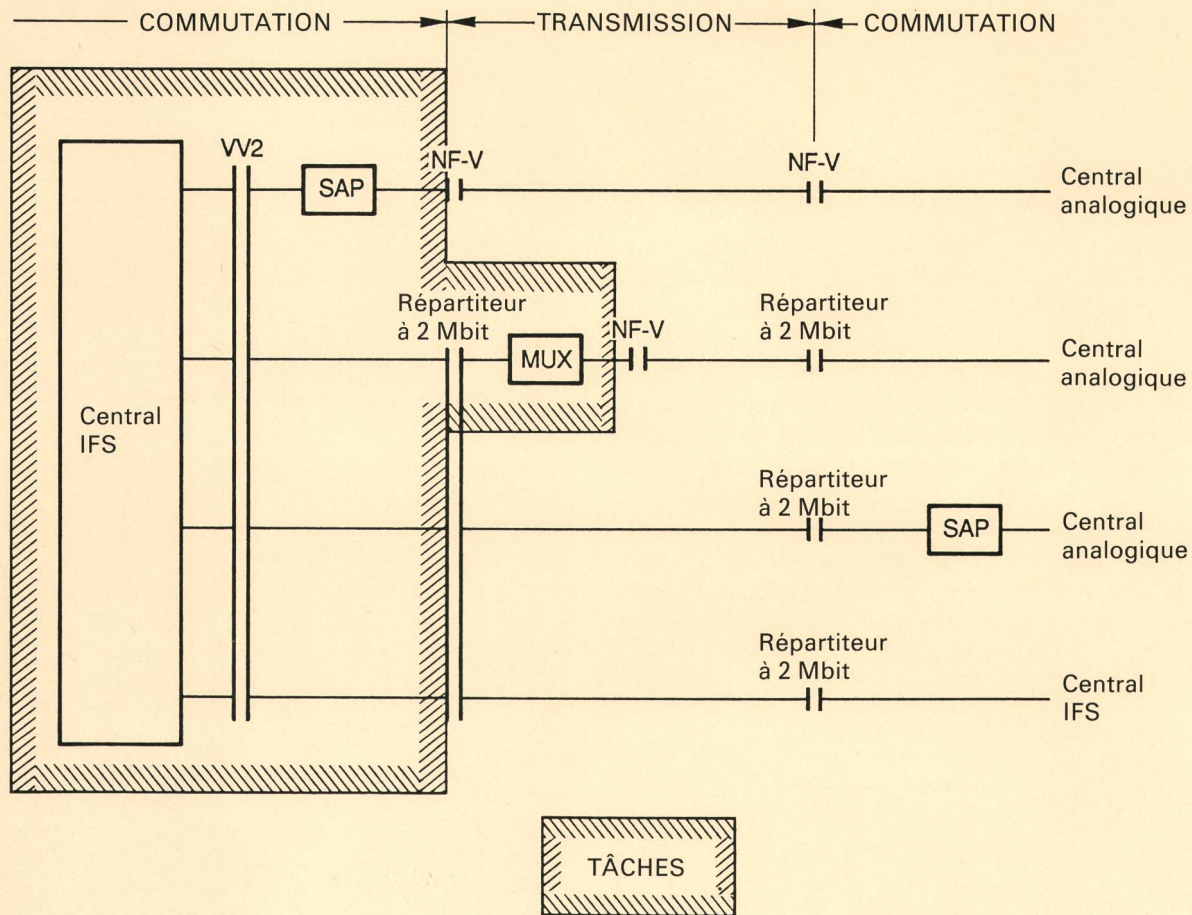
COMMUTATION
TRANSMISSION
COMMUTATION

VV2
SAP
NF-V
NF-V
Central analogique

Répartiteur à 2 Mbit
MUX
NF-V
Répartiteur à 2 Mbit
Central analogique

Central IFS

Répartiteur à 2 Mbit
SAP
Central analogique

Répartiteur à 2 Mbit
Central IFS

TÂCHES